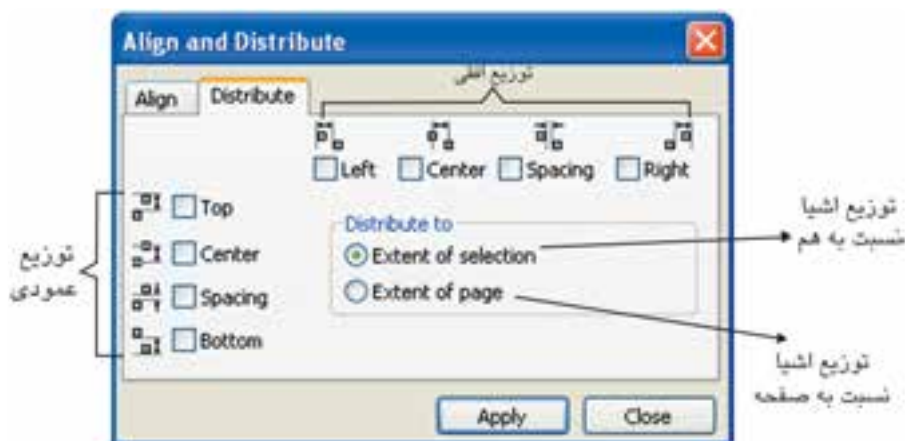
Align and Distribute

Align
Distribute

توزیع افقی

Left
Center
Spacing
Right

Top
Center
Spacing
Bottom

توزیع عمودی

Distribute to
Extent of selection
Extent of page

توزیع اشیا نسبت به هم

توزیع اشیا نسبت به صفحه

Apply
Close